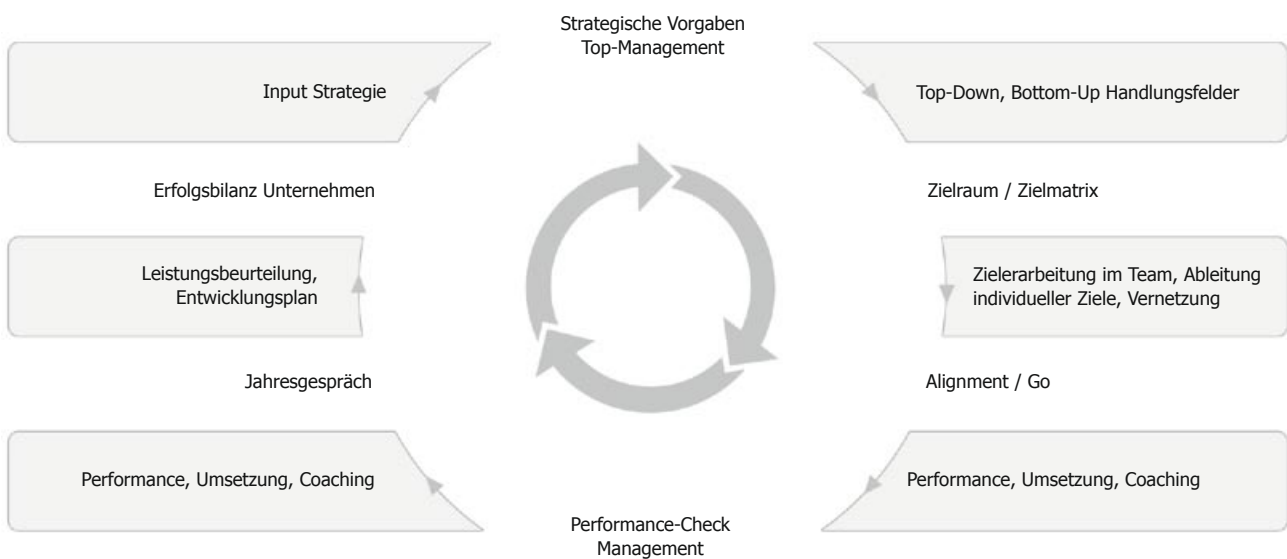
Strategische Vorgaben
Top-Management

Input Strategie

Top-Down, Bottom-Up Handlungsfelder

Erfolgsbilanz Unternehmen

Zielraum / Zielmatrix

Leistungsbeurteilung, Entwicklungsplan

Zielerarbeitung im Team, Ableitung individueller Ziele, Vernetzung

Jahresgespräch

Alignment / Go

Performance, Umsetzung, Coaching

Performance, Umsetzung, Coaching

Performance-Check
Management